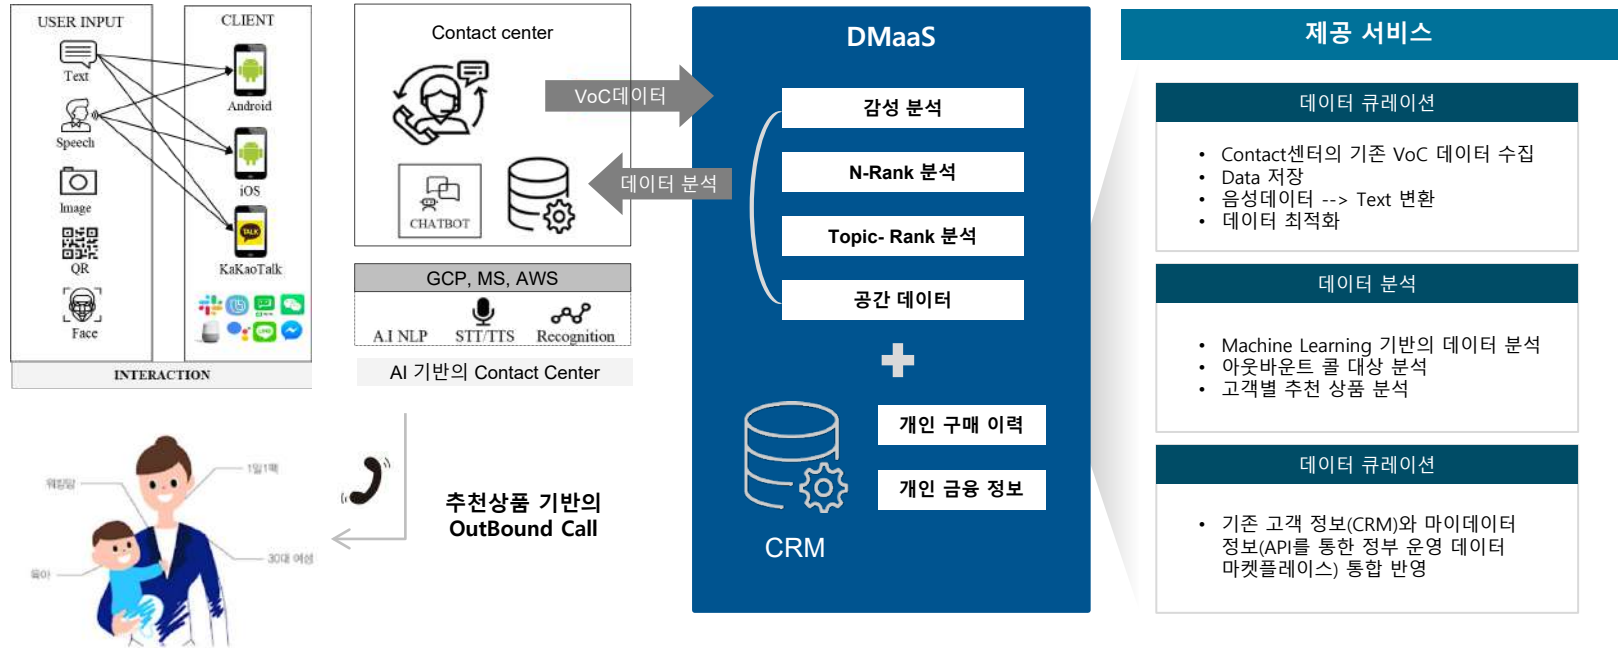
USER INPUT

Text

Speech

Image

QR

Face

CLIENT

Android

iOS

KaKaoTalk

INTERACTION

Contact center

VoC데이터

데이터 분석

CHATBOT

GCP, MS, AWS

A.I NLP

STT/TTS

Recognition

AI 기반의 Contact Center

워킹맘

1일1책

30대 여성

육아

추천상품 기반의 OutBound Call

DMaaS

감성 분석

N-Rank 분석

Topic- Rank 분석

공간 데이터

개인 구매 이력

개인 금융 정보

CRM

제공 서비스

데이터 큐레이션

- Contact센터의 기존 VoC 데이터 수집
- Data 저장
- 음성데이터 --> Text 변환
- 데이터 최적화

데이터 분석

- Machine Learning 기반의 데이터 분석
- 아웃바운트 콜 대상 분석
- 고객별 추천 상품 분석

데이터 큐레이션

- 기존 고객 정보(CRM)와 마이데이터 정보(API를 통한 정부 운영 데이터 마켓플레이스) 통합 반영